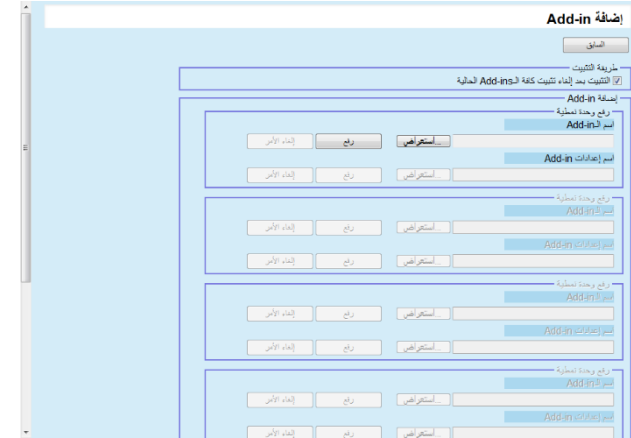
إضافة Add-in

السابق

طريقة التثبيت
☑ التثبيت بعد إلغاء تثبيت كافة الـAdd-ins الحالية

إضافة Add-in
رفع وحدة نمطية
اسم الـAdd-in
استعراض... رفع إلغاء الأمر
اسم إعدادات Add-in
استعراض... رفع إلغاء الأمر

رفع وحدة نمطية
اسم الـAdd-in
استعراض... رفع إلغاء الأمر
اسم إعدادات Add-in
استعراض... رفع إلغاء الأمر

رفع وحدة نمطية
اسم الـAdd-in
استعراض... رفع إلغاء الأمر
اسم إعدادات Add-in
استعراض... رفع إلغاء الأمر

رفع وحدة نمطية
اسم الـAdd-in
استعراض... رفع إلغاء الأمر
اسم إعدادات Add-in
استعراض... رفع إلغاء الأمر